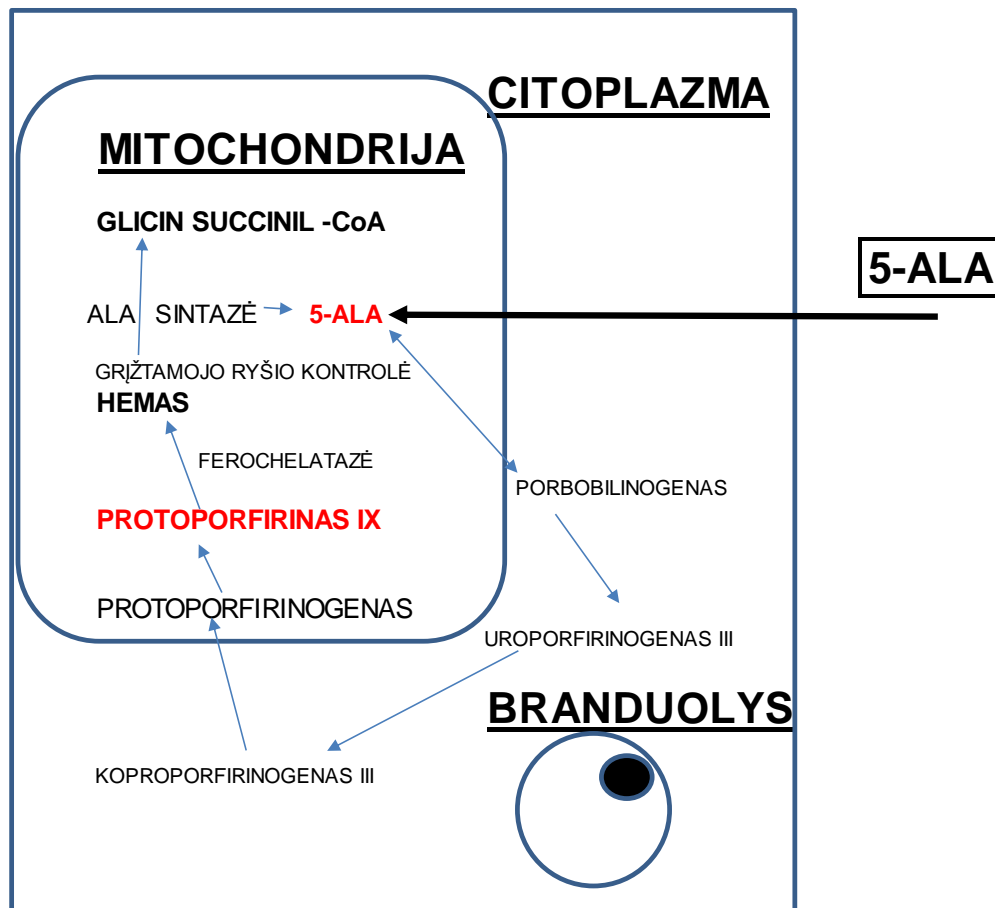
CITOPLAZMA

MITOCHONDRIJA

GLICIN SUCCINIL -CoA

ALA SINTAZĖ

5-ALA

5-ALA

GRĮŽTAMOJO RYŠIO KONTROLĖ

HEMAS

FEROCHELATAZĖ

PORBOBILINOGENAS

PROTOPORFIRINAS IX

PROTOPORFIRINOGENAS

UROPORFIRINOGENAS III

BRANDUOLYS

KOPROPORFIRINOGENAS III